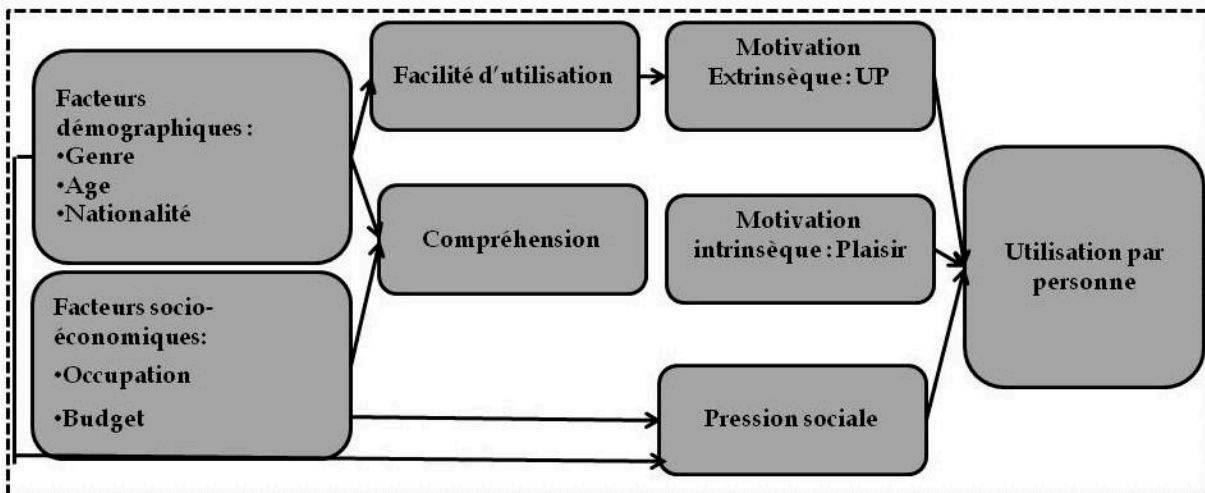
Facteurs démographiques :
•Genre
•Age
•Nationalité

Facteurs socio-économiques:
•Occupation
•Budget

Facilité d'utilisation

Compréhension

Motivation Extrinsèque : UP

Motivation intrinsèque : Plaisir

Pression sociale

Utilisation par personne